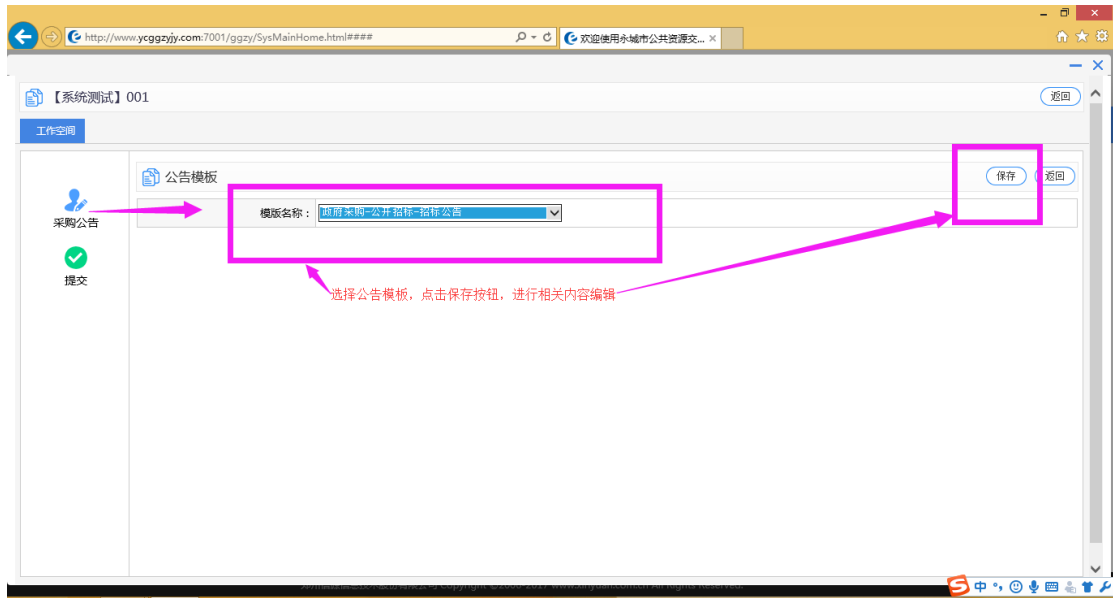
http://www.ycggzyjy.com:7001/ggzy/SysMainHome.html####

欢迎使用永城市公共资源交... ×

【系统测试】001

返回

工作空间

采购公告

提交

公告模板

保存 返回

模版名称： 政府采购-公开招标-招标公告

选择公告模板，点击保存按钮，进行相关内容编辑

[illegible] Copyright ©2006-2017 www.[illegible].com.cn All Rights Reserved.

中